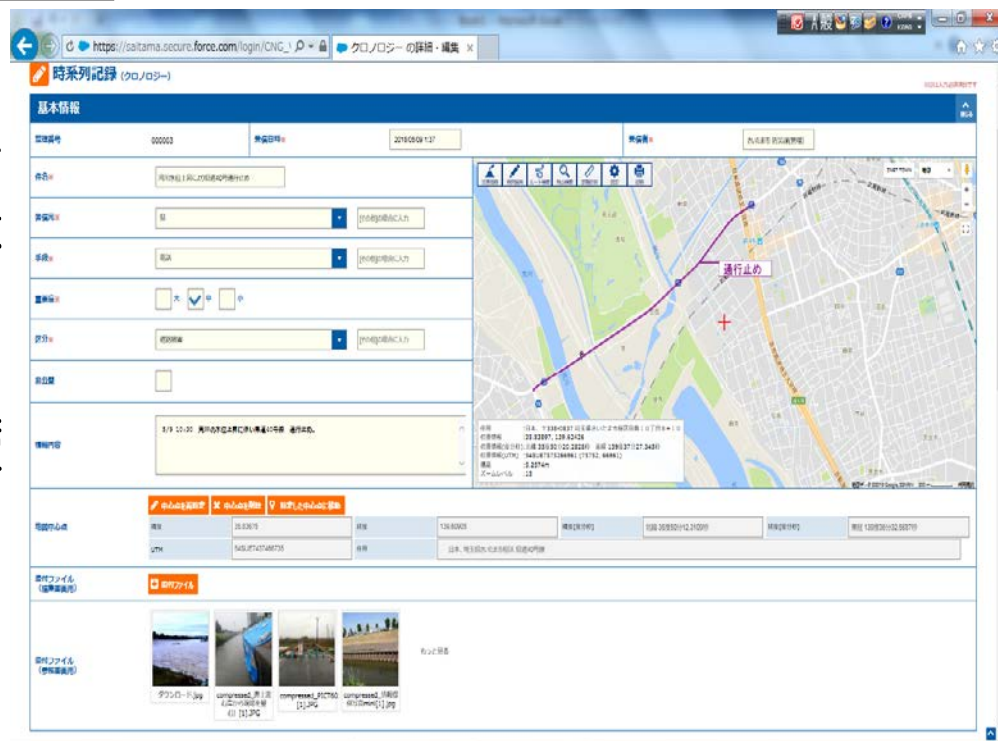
https://saitama.secure.force.com/login/CNG_\
クロノロジー の詳細・編集

時系列記録 (クロノロジー)

基本情報

管理番号 000003
発信日時 2019/05/09 1:37
件名
発信元
手段
重要度 大 中 小
区分
未自覚
情報内容 5/9 10:30 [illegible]
通行止め
地図中心点
緯度 35.83675
経度 139.60905
UTM 54SUE7437466735
住所
添付ファイル
添付ファイル
ダウンロード.jpg
compressed2_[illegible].JPG
compressed2_P3CT60[1].JPG
compressed2_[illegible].jpg
もっと見る